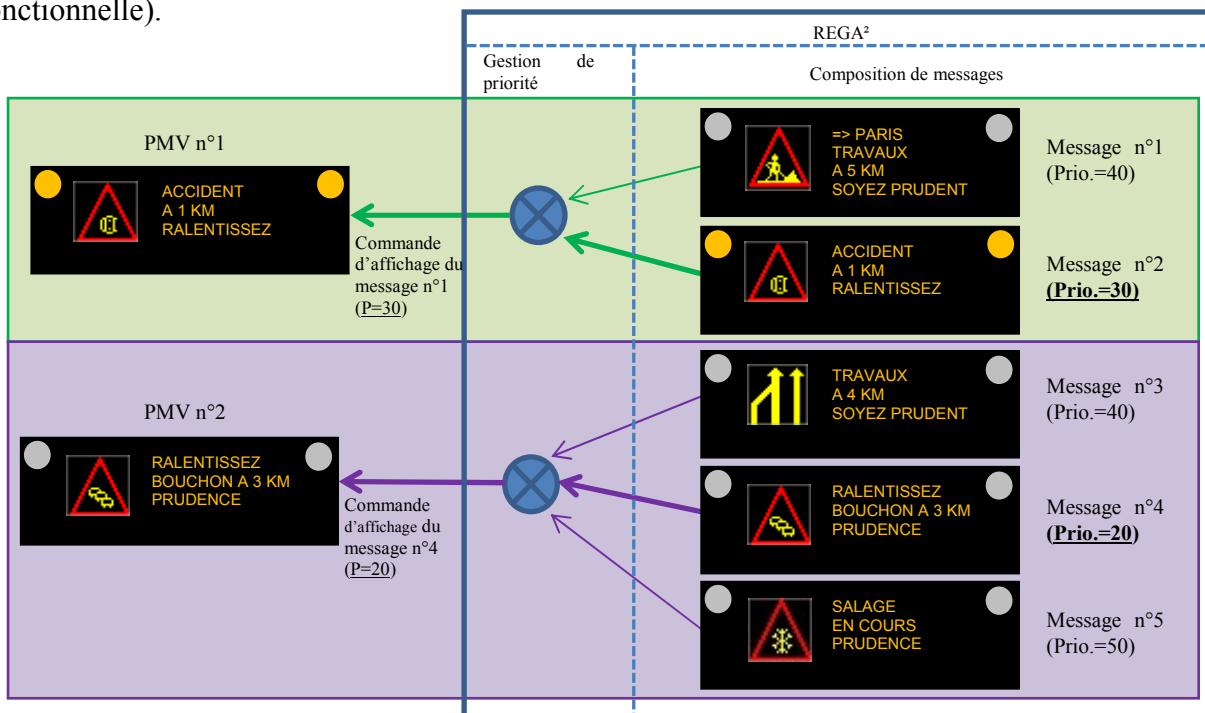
nctionnelle).

REGA²

Gestion de priorité

Composition de messages

PMV n°1

ACCIDENT
A 1 KM
RALENTISSEZ

Commande d'affichage du message n°1 (P=30)

=> PARIS
TRAVAUX
A 5 KM
SOYEZ PRUDENT

Message n°1 (Prio.=40)

ACCIDENT
A 1 KM
RALENTISSEZ

Message n°2 **(Prio.=30)**

PMV n°2

RALENTISSEZ
BOUCHON A 3 KM
PRUDENCE

Commande d'affichage du message n°4 (P=20)

TRAVAUX
A 4 KM
SOYEZ PRUDENT

Message n°3 (Prio.=40)

RALENTISSEZ
BOUCHON A 3 KM
PRUDENCE

Message n°4 **(Prio.=20)**

SALAGE
EN COURS
PRUDENCE

Message n°5 (Prio.=50)